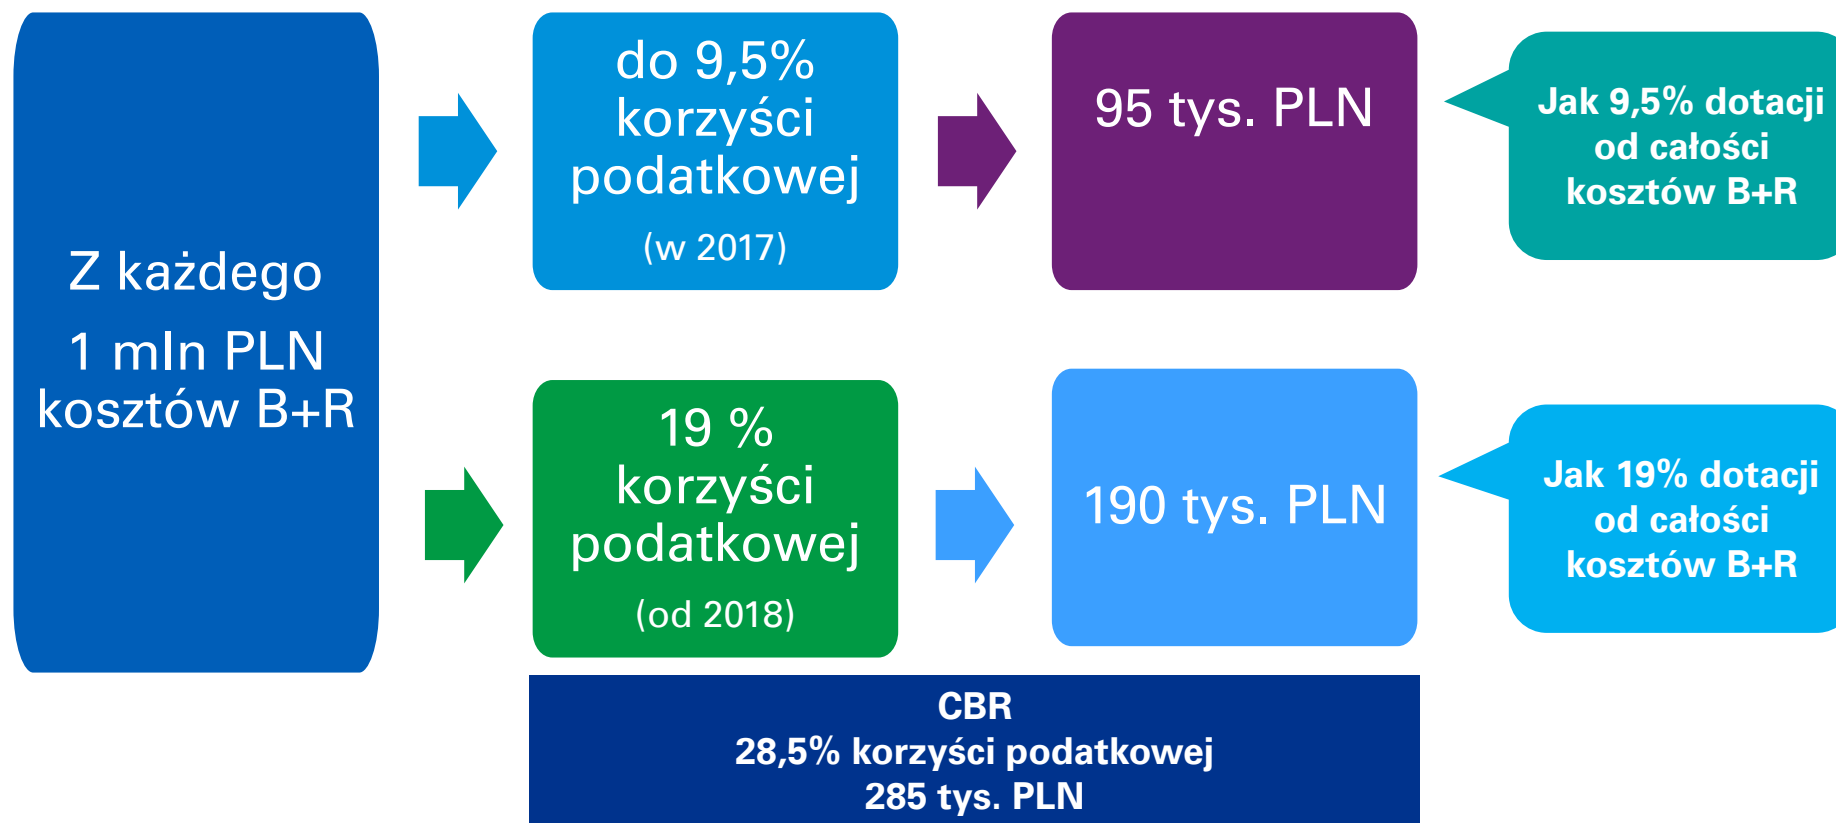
Z każdego

1 mln PLN kosztów B+R

do 9,5% korzyści podatkowej

(w 2017)

95 tys. PLN

Jak 9,5% dotacji od całości kosztów B+R

19 % korzyści podatkowej

(od 2018)

190 tys. PLN

Jak 19% dotacji od całości kosztów B+R

CBR
28,5% korzyści podatkowej
285 tys. PLN